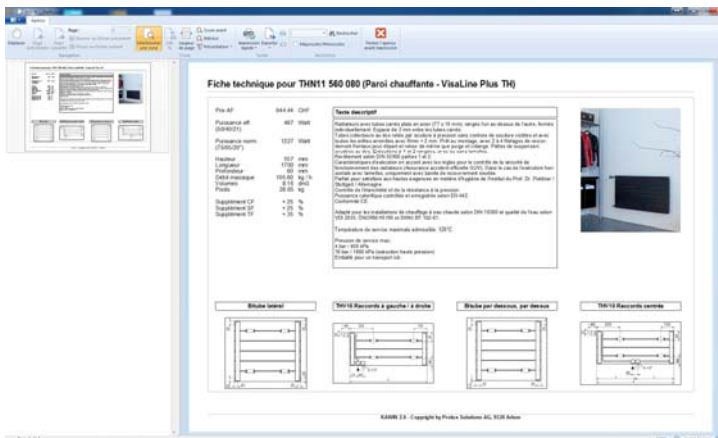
Fiche technique pour THN11 560 080 (Paroi chauffante - VisaLine Plus TH)

| | | |
|---|---|---|
| Prix AP | 844.44 | CHF |
| Puissance eff. (50/40/20) | 467 | Watt |
| Puissance norm. (75/65/20°) | 1227 | Watt |
| Hauteur | 557 | mm |
| Longueur | 1700 | mm |
| Profondeur | 80 | mm |
| Débit massique | 100.60 | kg / h |
| Volumes | 8.10 | dm3 |
| Poids | 28.60 | kg |
| Supplément CF | + 25 | % |
| Supplément SF | + 25 | % |
| Supplément TF | + 35 | % |

Texte descriptif

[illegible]

Température de service maximale admissible: 120°C

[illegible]

Bitube latéral

THV10 Raccords à gauche / à droite

Bitube par dessous, par dessus

THV10 Raccords centrés

KANN 2.0 - Copyright by Prolux Solutions AG, 9320 Arbon